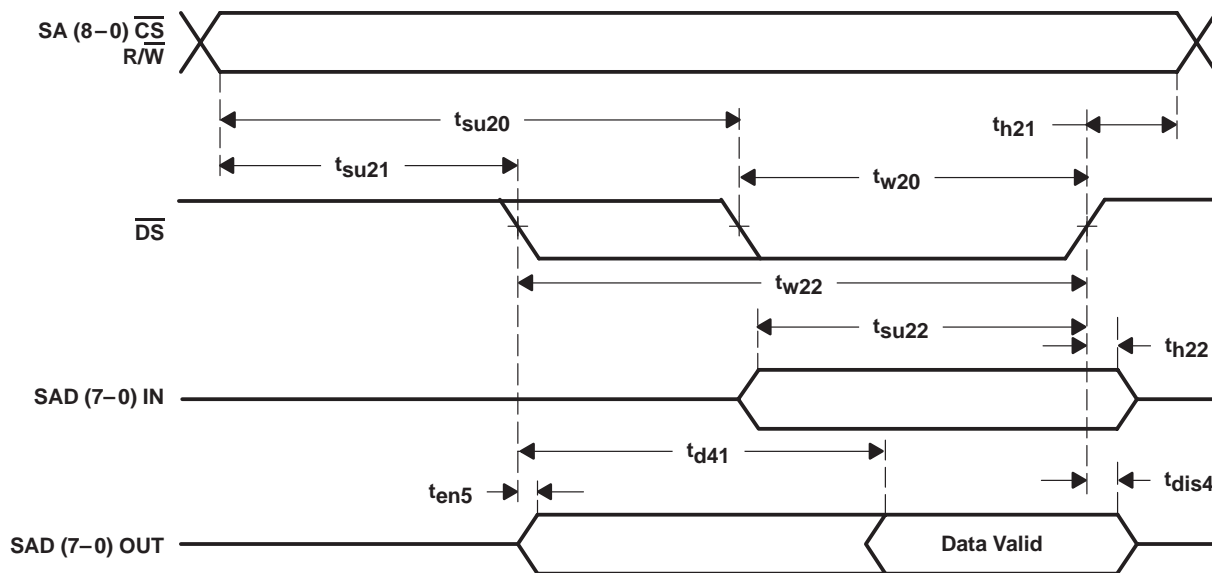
SA (8–0) $\overline{CS}$
R/$\overline{W}$

$t_{su20}$

$t_{h21}$

$t_{su21}$

$t_{w20}$

$\overline{DS}$

$t_{w22}$

$t_{su22}$

$t_{h22}$

SAD (7–0) IN

$t_{d41}$

$t_{en5}$

$t_{dis4}$

SAD (7–0) OUT

Data Valid